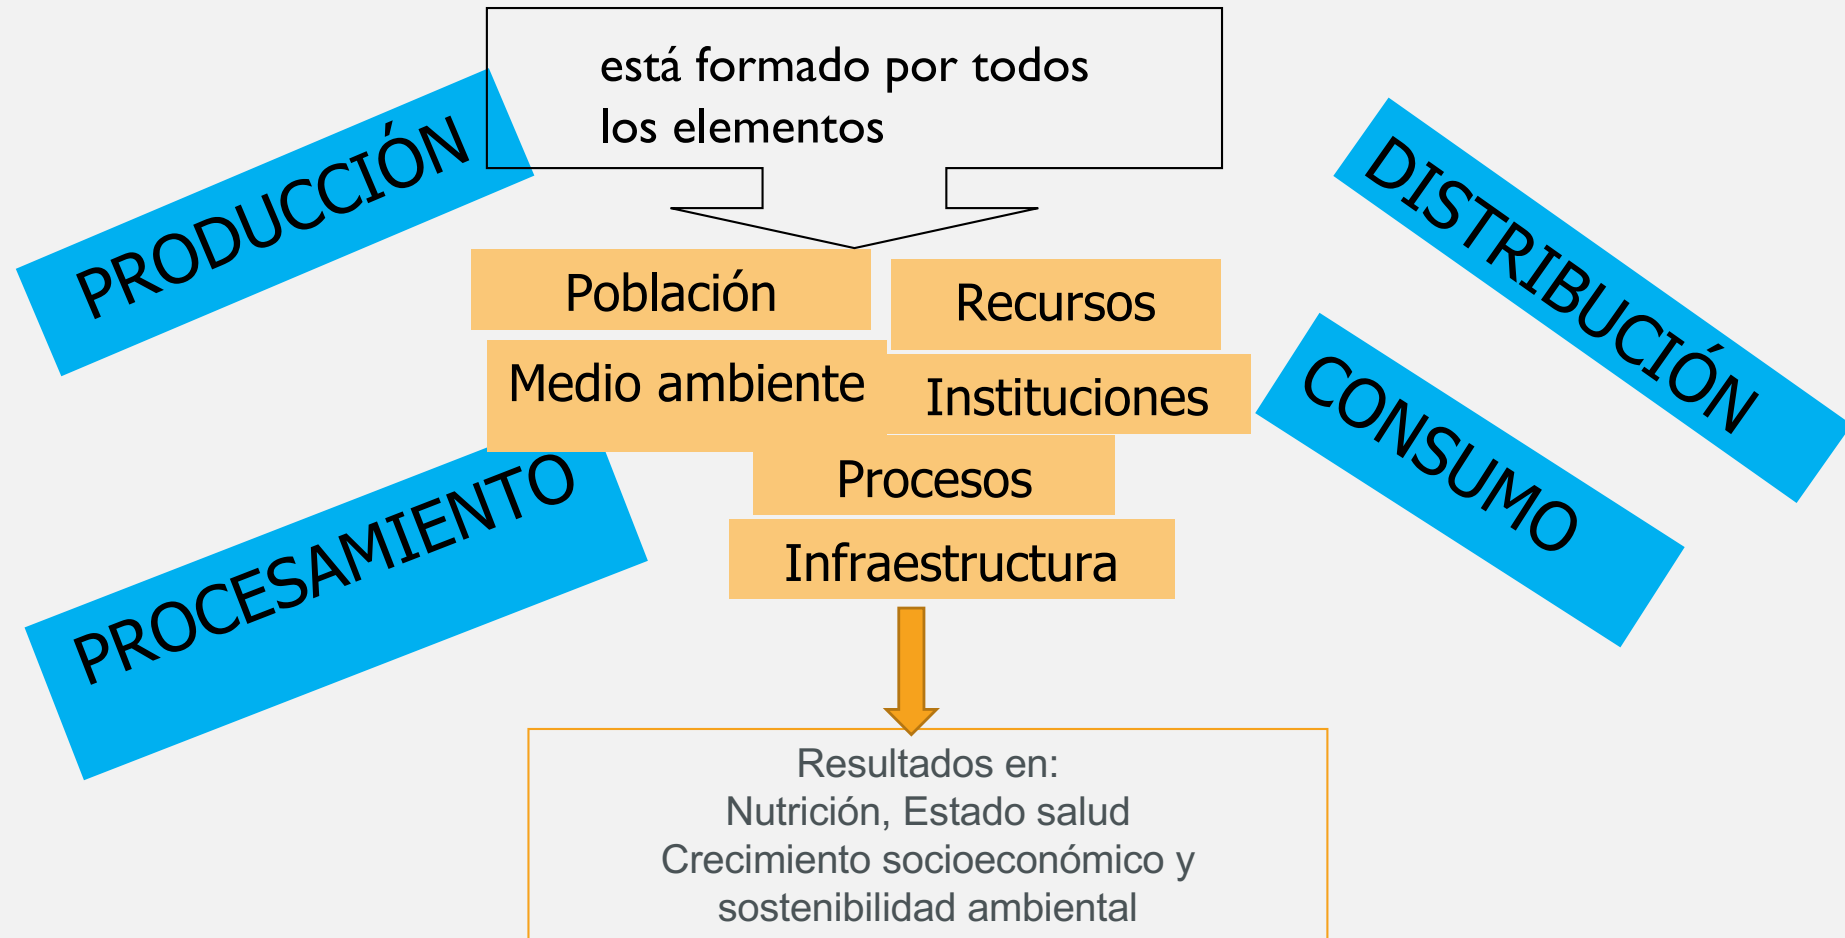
PRODUCCIÓN

está formado por todos los elementos

DISTRIBUCIÓN

Población

Recursos

Medio ambiente

Instituciones

CONSUMO

PROCESAMIENTO

Procesos

Infraestructura

Resultados en:
Nutrición, Estado salud
Crecimiento socioeconómico y sostenibilidad ambiental